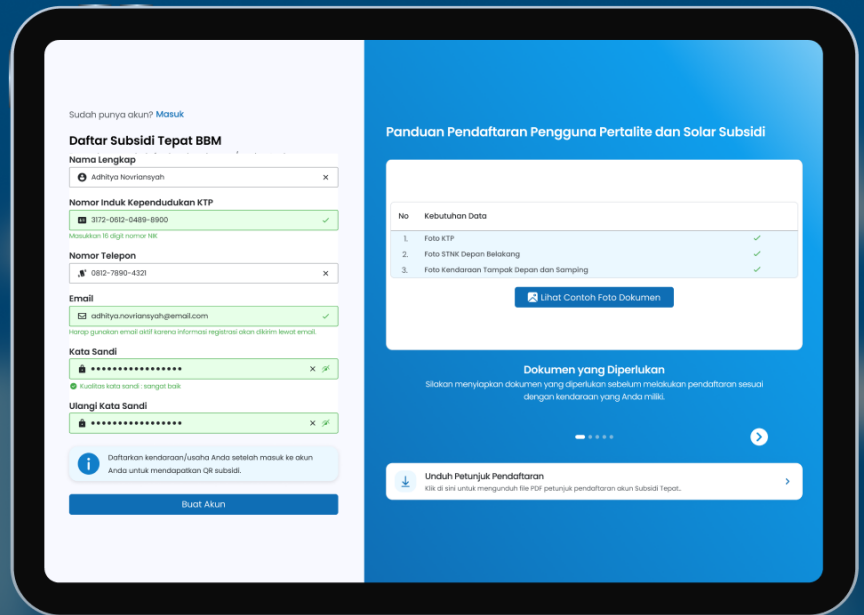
Sudah punya akun? Masuk

Daftar Subsidi Tepat BBM

Nama Lengkap

Adhitya Novriansyah

Nomor Induk Kependudukan KTP

3172-0612-0489-8900

Masukkan 16 digit nomor NIK

Nomor Telepon

0812-7890-4321

Email

adhitya.novriansyah@email.com

Harap gunakan email aktif karena informasi registrasi akan dikirim lewat email.

Kata Sandi

••••••••••••••••

Kualitas kata sandi : sangat baik

Ulangi Kata Sandi

••••••••••••••••

Daftarkan kendaraan/usaha Anda setelah masuk ke akun Anda untuk mendapatkan QR subsidi.

Buat Akun

Panduan Pendaftaran Pengguna Pertalite dan Solar Subsidi

| No | Kebutuhan Data | |
|---|---|---|
| 1. | Foto KTP | ✓ |
| 2. | Foto STNK Depan Belakang | ✓ |
| 3. | Foto Kendaraan Tampak Depan dan Samping | ✓ |

Lihat Contoh Foto Dokumen

Dokumen yang Diperlukan

Silakan menyiapkan dokumen yang diperlukan sebelum melakukan pendaftaran sesuai dengan kendaraan yang Anda miliki.

Unduh Petunjuk Pendaftaran

Klik di sini untuk mengunduh file PDF petunjuk pendaftaran akun Subsidi Tepat.